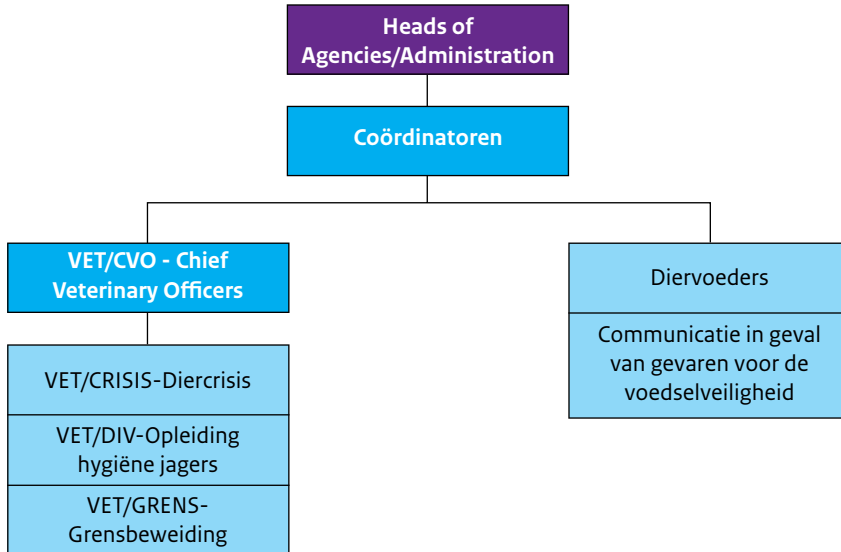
Heads of Agencies/Administration

Coördinatoren

VET/CVO - Chief Veterinary Officers

VET/CRISIS-Diercrisis

VET/DIV-Opleiding hygiëne jagers

VET/GRENS-Grensbeweiding

Diervoeders

Communicatie in geval van gevaren voor de voedselveiligheid